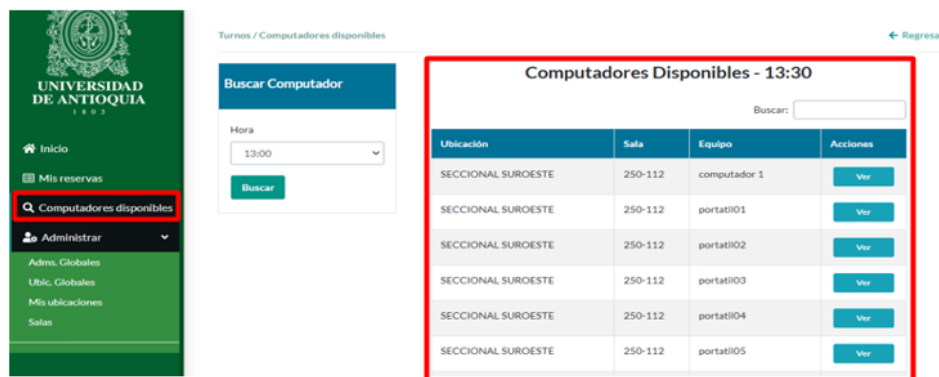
UNIVERSIDAD DE ANTIOQUIA
1 8 0 3

Inicio
Mis reservas
Computadores disponibles
Administrar
Adms. Globales
Ubic. Globales
Mis ubicaciones
Salas

Turnos / Computadores disponibles

← Regresa

Buscar Computador

Hora
13:00
Buscar

Computadores Disponibles - 13:30

Buscar:

| Ubicación | Sala | Equipo | Acciones |
|---|---|---|---|
| SECCIONAL SUROESTE | 250-112 | computador 1 | Ver |
| SECCIONAL SUROESTE | 250-112 | portatil01 | Ver |
| SECCIONAL SUROESTE | 250-112 | portatil02 | Ver |
| SECCIONAL SUROESTE | 250-112 | portatil03 | Ver |
| SECCIONAL SUROESTE | 250-112 | portatil04 | Ver |
| SECCIONAL SUROESTE | 250-112 | portatil05 | Ver |